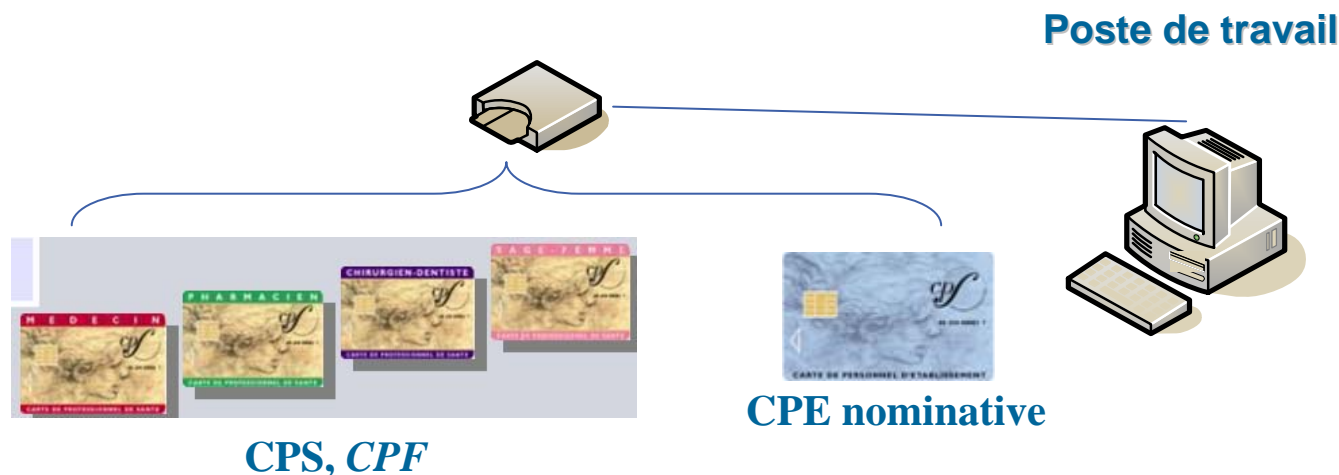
Poste de travail

MEDECIN

CARTE DE PROFESSIONNEL DE SANTE

PHARMACIEN

CARTE DE PROFESSIONNEL DE SANTE

CHIRURGIEN-DENTISTE

CARTE DE PROFESSIONNEL DE SANTE

SAGE-FEMME

CARTE DE PROFESSIONNEL DE SANTE

CARTE DE PERSONNEL D'ETABLISSEMENT

CPE nominative

CPS, *CPF*